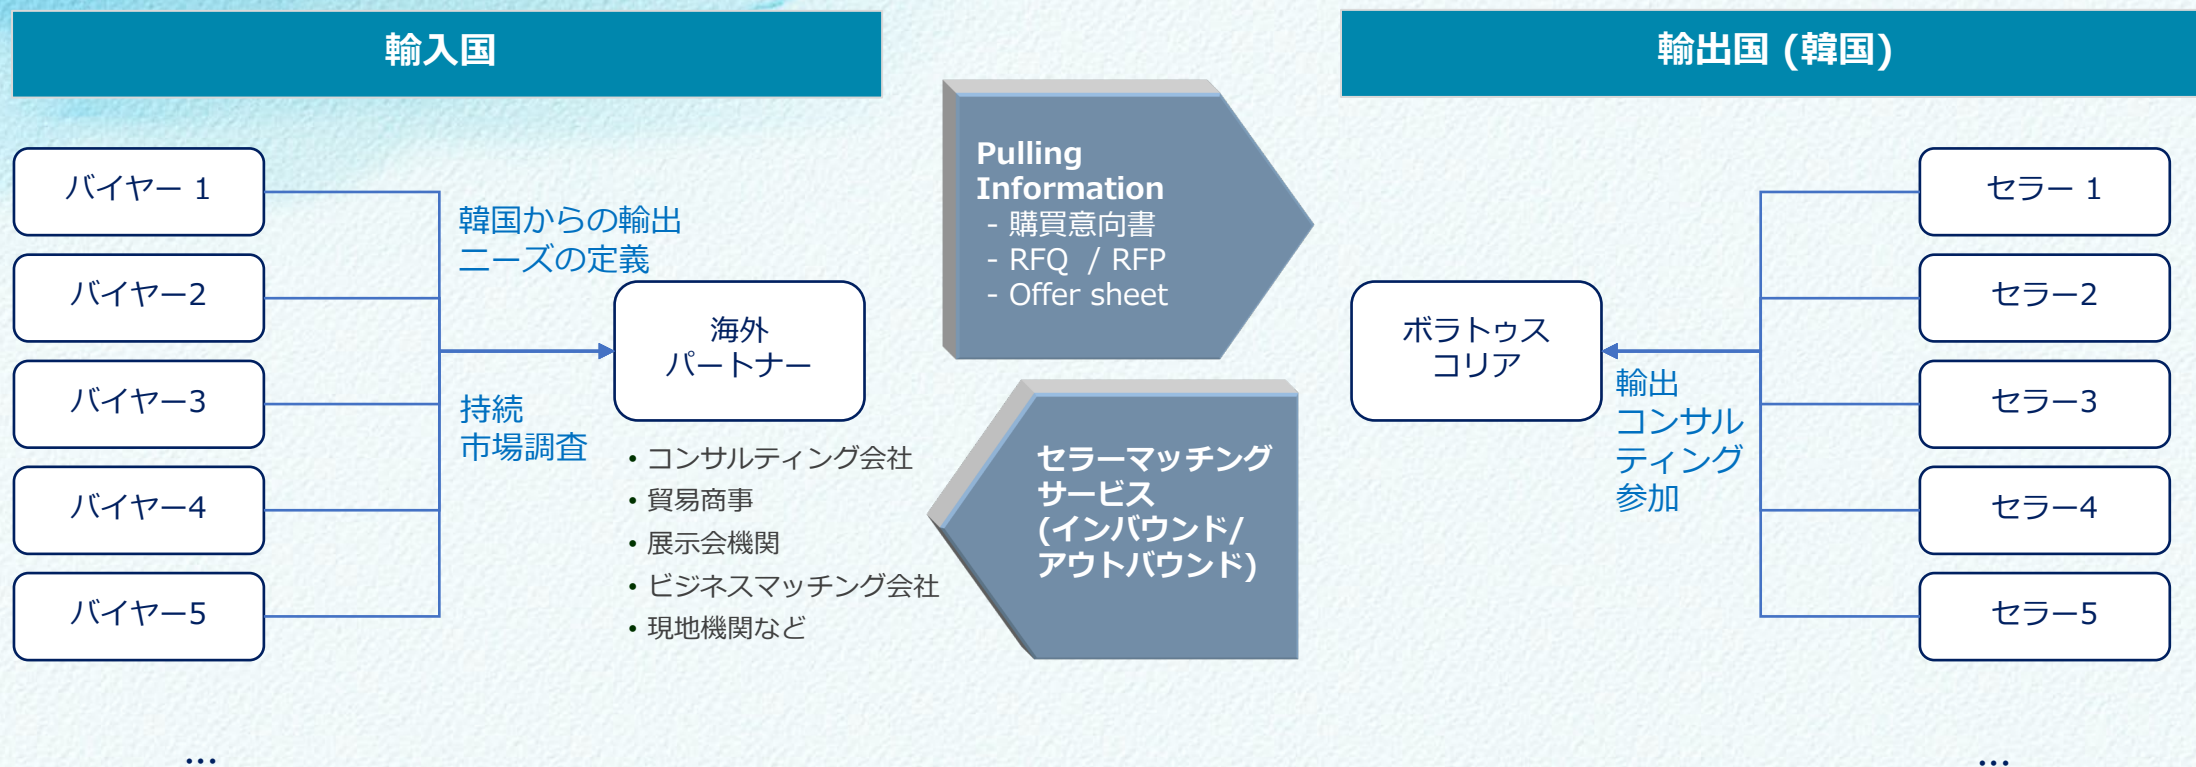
輸入国

輸出国（韓国）

バイヤー 1
バイヤー2
バイヤー3
バイヤー4
バイヤー5

韓国からの輸出ニーズの定義

持続市場調査

海外パートナー

• コンサルティング会社
• 貿易商事
• 展示会機関
• ビジネスマッチング会社
• 現地機関など

Pulling Information
- 購買意向書
- RFQ / RFP
- Offer sheet

セラーマッチングサービス(インバウンド/アウトバウンド)

ボラトゥスコリア

輸出コンサルティング参加

セラー 1
セラー2
セラー3
セラー4
セラー5

...

...